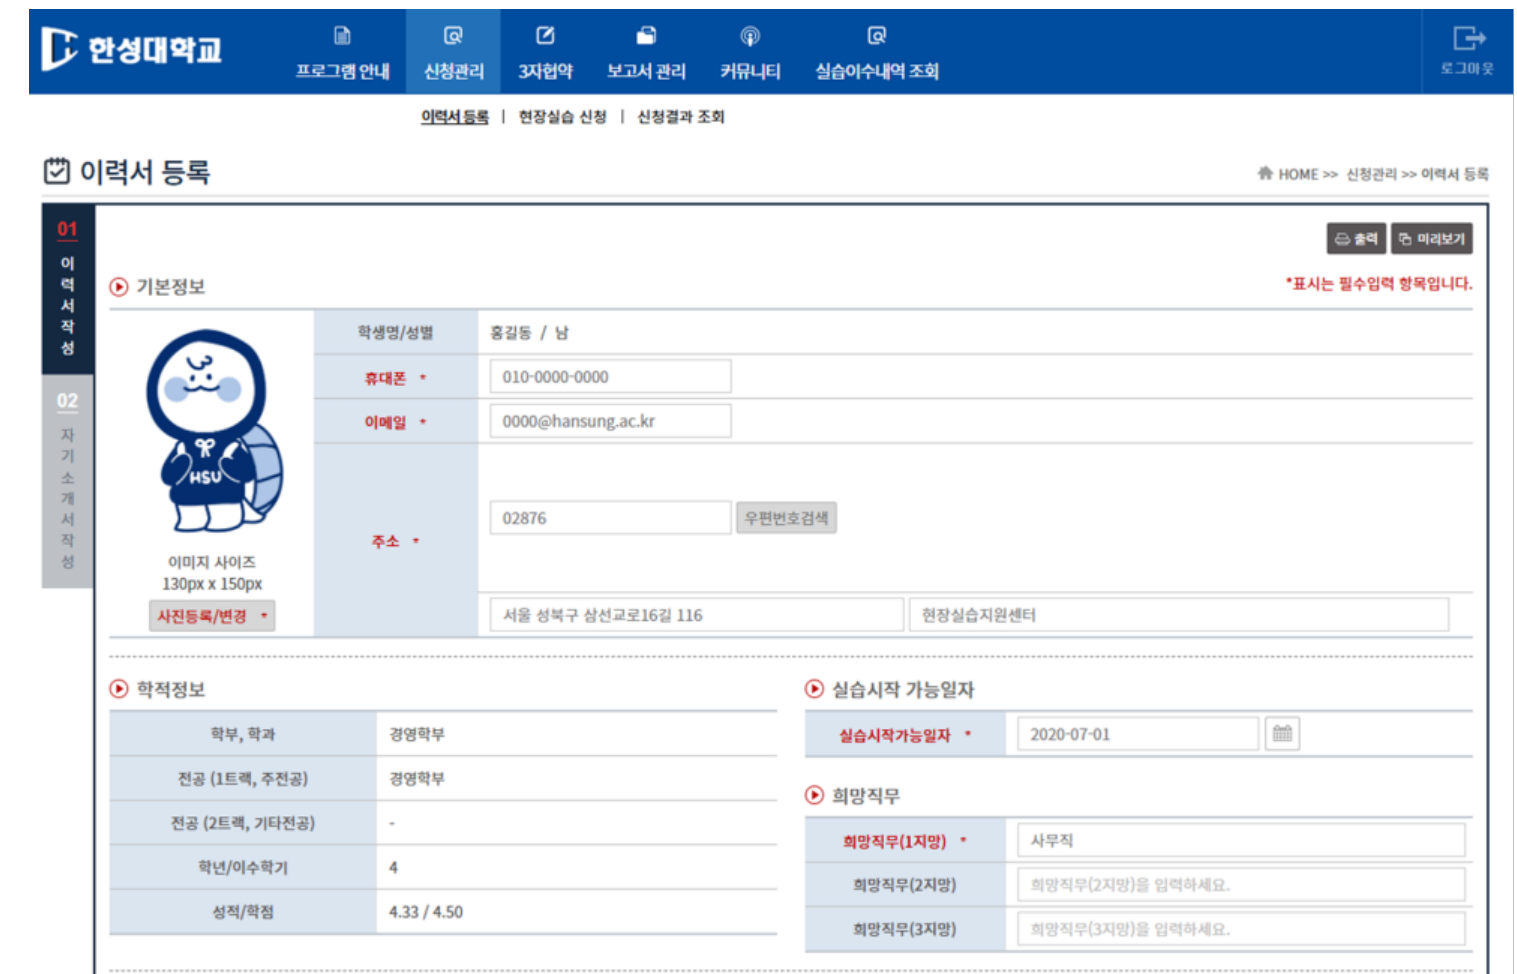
한성대학교

프로그램 안내 | 신청관리 | 3자협약 | 보고서 관리 | 커뮤니티 | 실습이수내역 조회 | 로그아웃

이력서 등록 | 현장실습 신청 | 신청결과 조회

이력서 등록

HOME >> 신청관리 >> 이력서 등록

01 이력서작성

02 자기소개서작성

출력 미리보기

기본정보

*표시는 필수입력 항목입니다.

HSU

이미지 사이즈 130px x 150px

사진등록/변경 •

| 학생명/성별 | 홍길동 / 남 |
|---|---|
| 휴대폰 • | 010-0000-0000 |
| 이메일 • | 0000@hansung.ac.kr |
| 주소 • | 02876 우편번호검색<br>서울 성북구 삼선교로16길 116 현장실습지원센터 |

학적정보

| 학부, 학과 | 경영학부 |
|---|---|
| 전공 (1트랙, 주전공) | 경영학부 |
| 전공 (2트랙, 기타전공) | - |
| 학년/이수학기 | 4 |
| 성적/학점 | 4.33 / 4.50 |

실습시작 가능일자

| 실습시작가능일자 • | 2020-07-01 |
|---|---|

희망직무

| 희망직무(1지망) • | 사무직 |
|---|---|
| 희망직무(2지망) | 희망직무(2지망)을 입력하세요. |
| 희망직무(3지망) | 희망직무(3지망)을 입력하세요. |